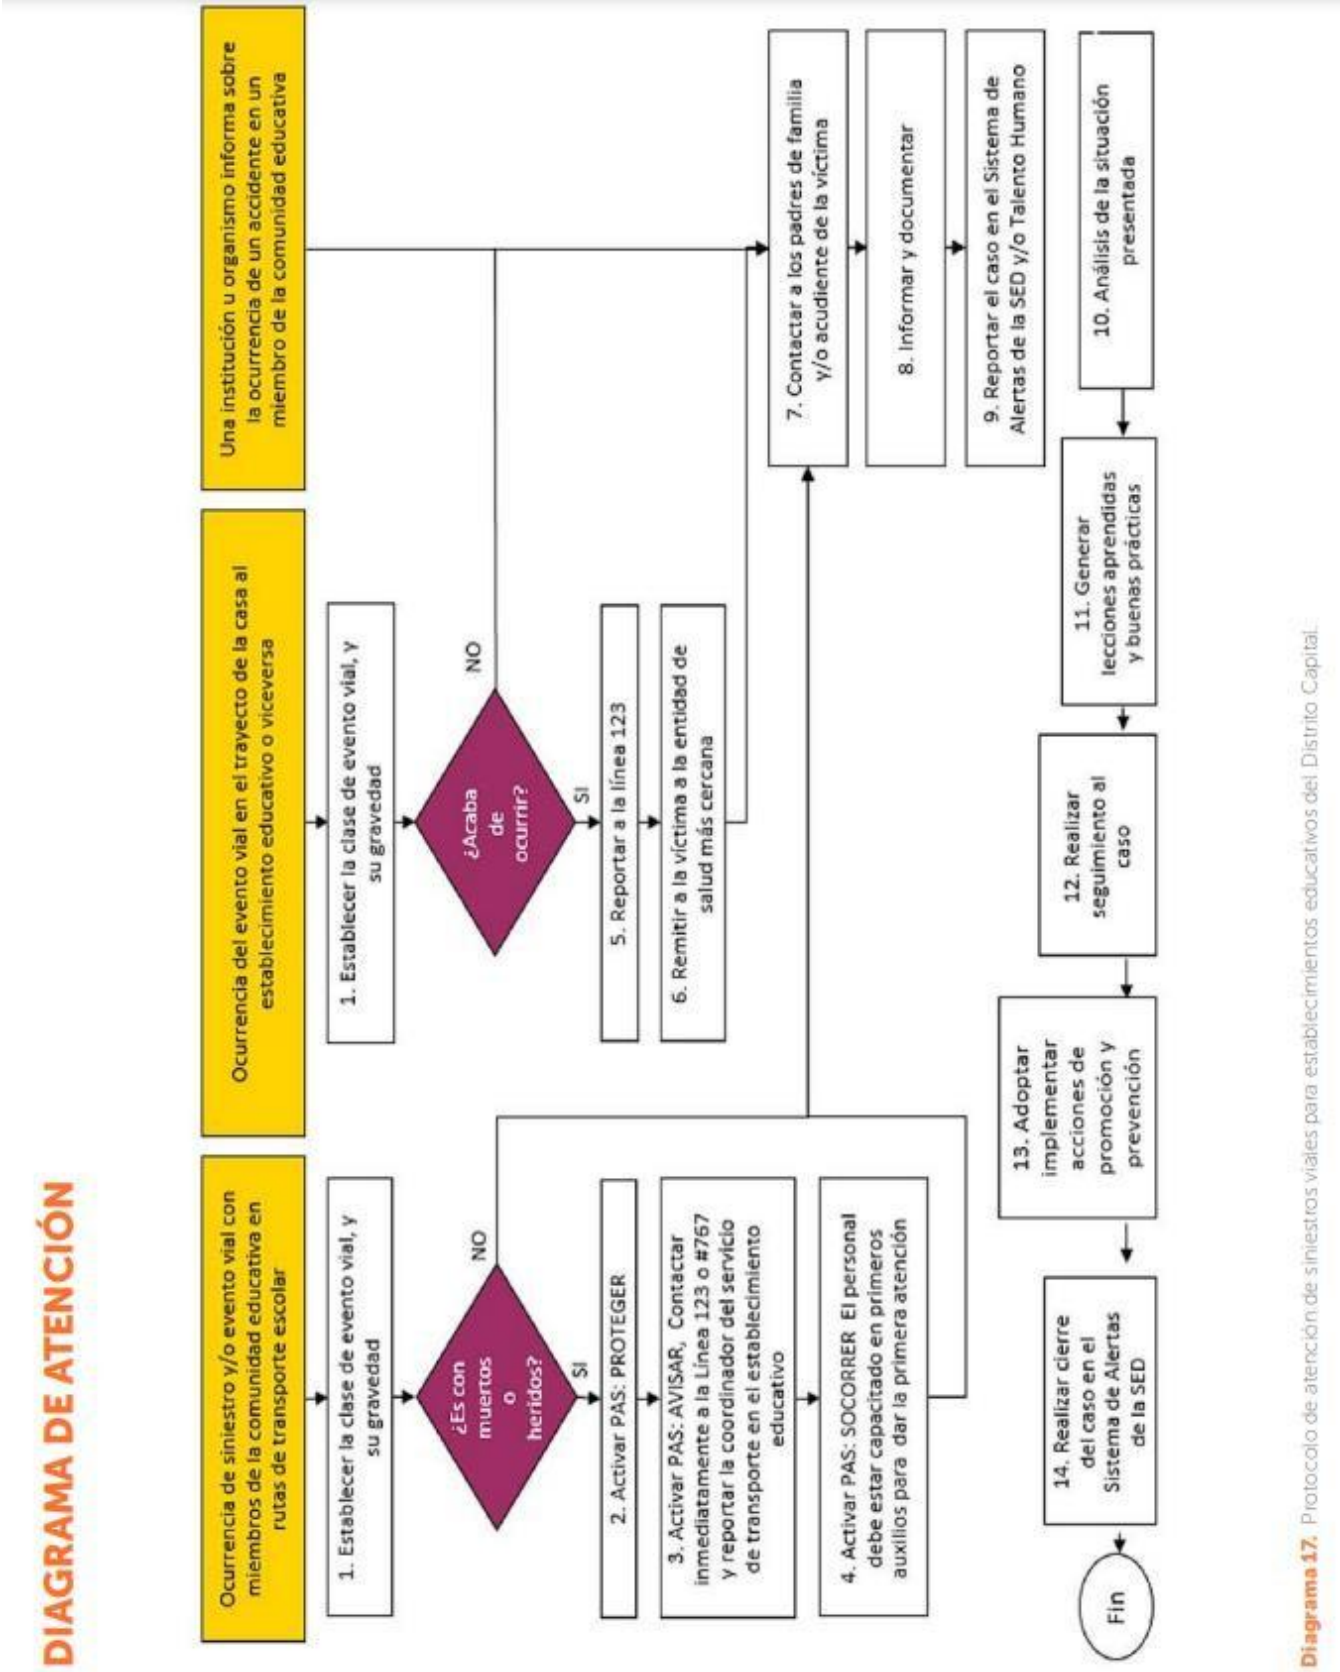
DIAGRAMA DE ATENCIÓN

Ocurrencia de siniestro y/o evento vial con miembros de la comunidad educativa en rutas de transporte escolar

1. Establecer la clase de evento vial, y su gravedad

¿Es con muertos o heridos?

NO

SI

2. Activar PAS: PROTEGER

3. Activar PAS: AVISAR, Contactar inmediatamente a la Línea 123 o #767 y reportar la coordinador del servicio de transporte en el establecimiento educativo

4. Activar PAS: SOCORRER El personal debe estar capacitado en primeros auxilios para dar la primera atención

Ocurrencia del evento vial en el trayecto de la casa al establecimiento educativo o viceversa

1. Establecer la clase de evento vial, y su gravedad

¿Acaba de ocurrir?

NO

SI

5. Reportar a la línea 123

6. Remitir a la víctima a la entidad de salud más cercana

Una institución u organismo informa sobre la ocurrencia de un accidente en un miembro de la comunidad educativa

7. Contactar a los padres de familia y/o acudiente de la víctima

8. Informar y documentar

9. Reportar el caso en el Sistema de Alertas de la SED y/o Talento Humano

10. Análisis de la situación presentada

11. Generar lecciones aprendidas y buenas prácticas

12. Realizar seguimiento al caso

13. Adoptar implementar acciones de promoción y prevención

14. Realizar cierre del caso en el Sistema de Alertas de la SED

Fin

Diagrama 17. Protocolo de atención de siniestros viales para establecimientos educativos del Distrito Capital.